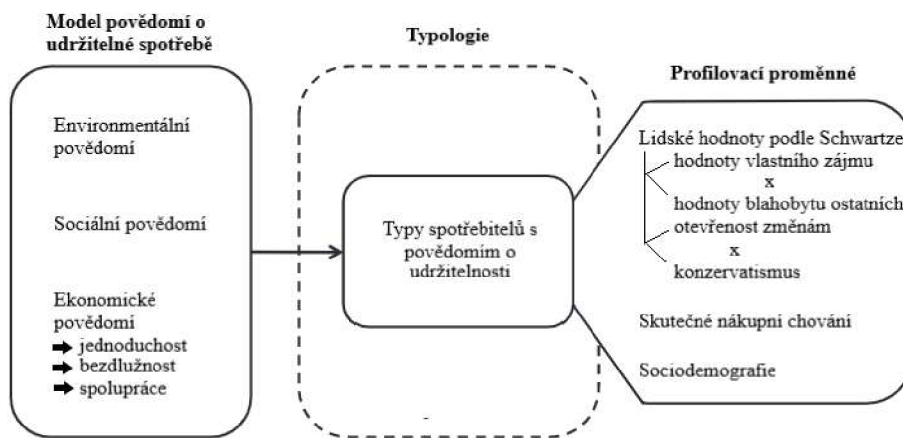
Model povědomí o udržitelné spotřebě

Typologie

Profilovací proměnné

Environmentální povědomí

Sociální povědomí

Ekonomické povědomí
➡ jednoduchost
➡ bezdlužnost
➡ spolupráce

Typy spotřebitelů s povědomím o udržitelnosti

Lidské hodnoty podle Schwartze
hodnoty vlastního zájmu
x
hodnoty blahobytu ostatních
otevřenost změnám
x
konzervatismus

Skutečné nákupní chování

Sociodemografie